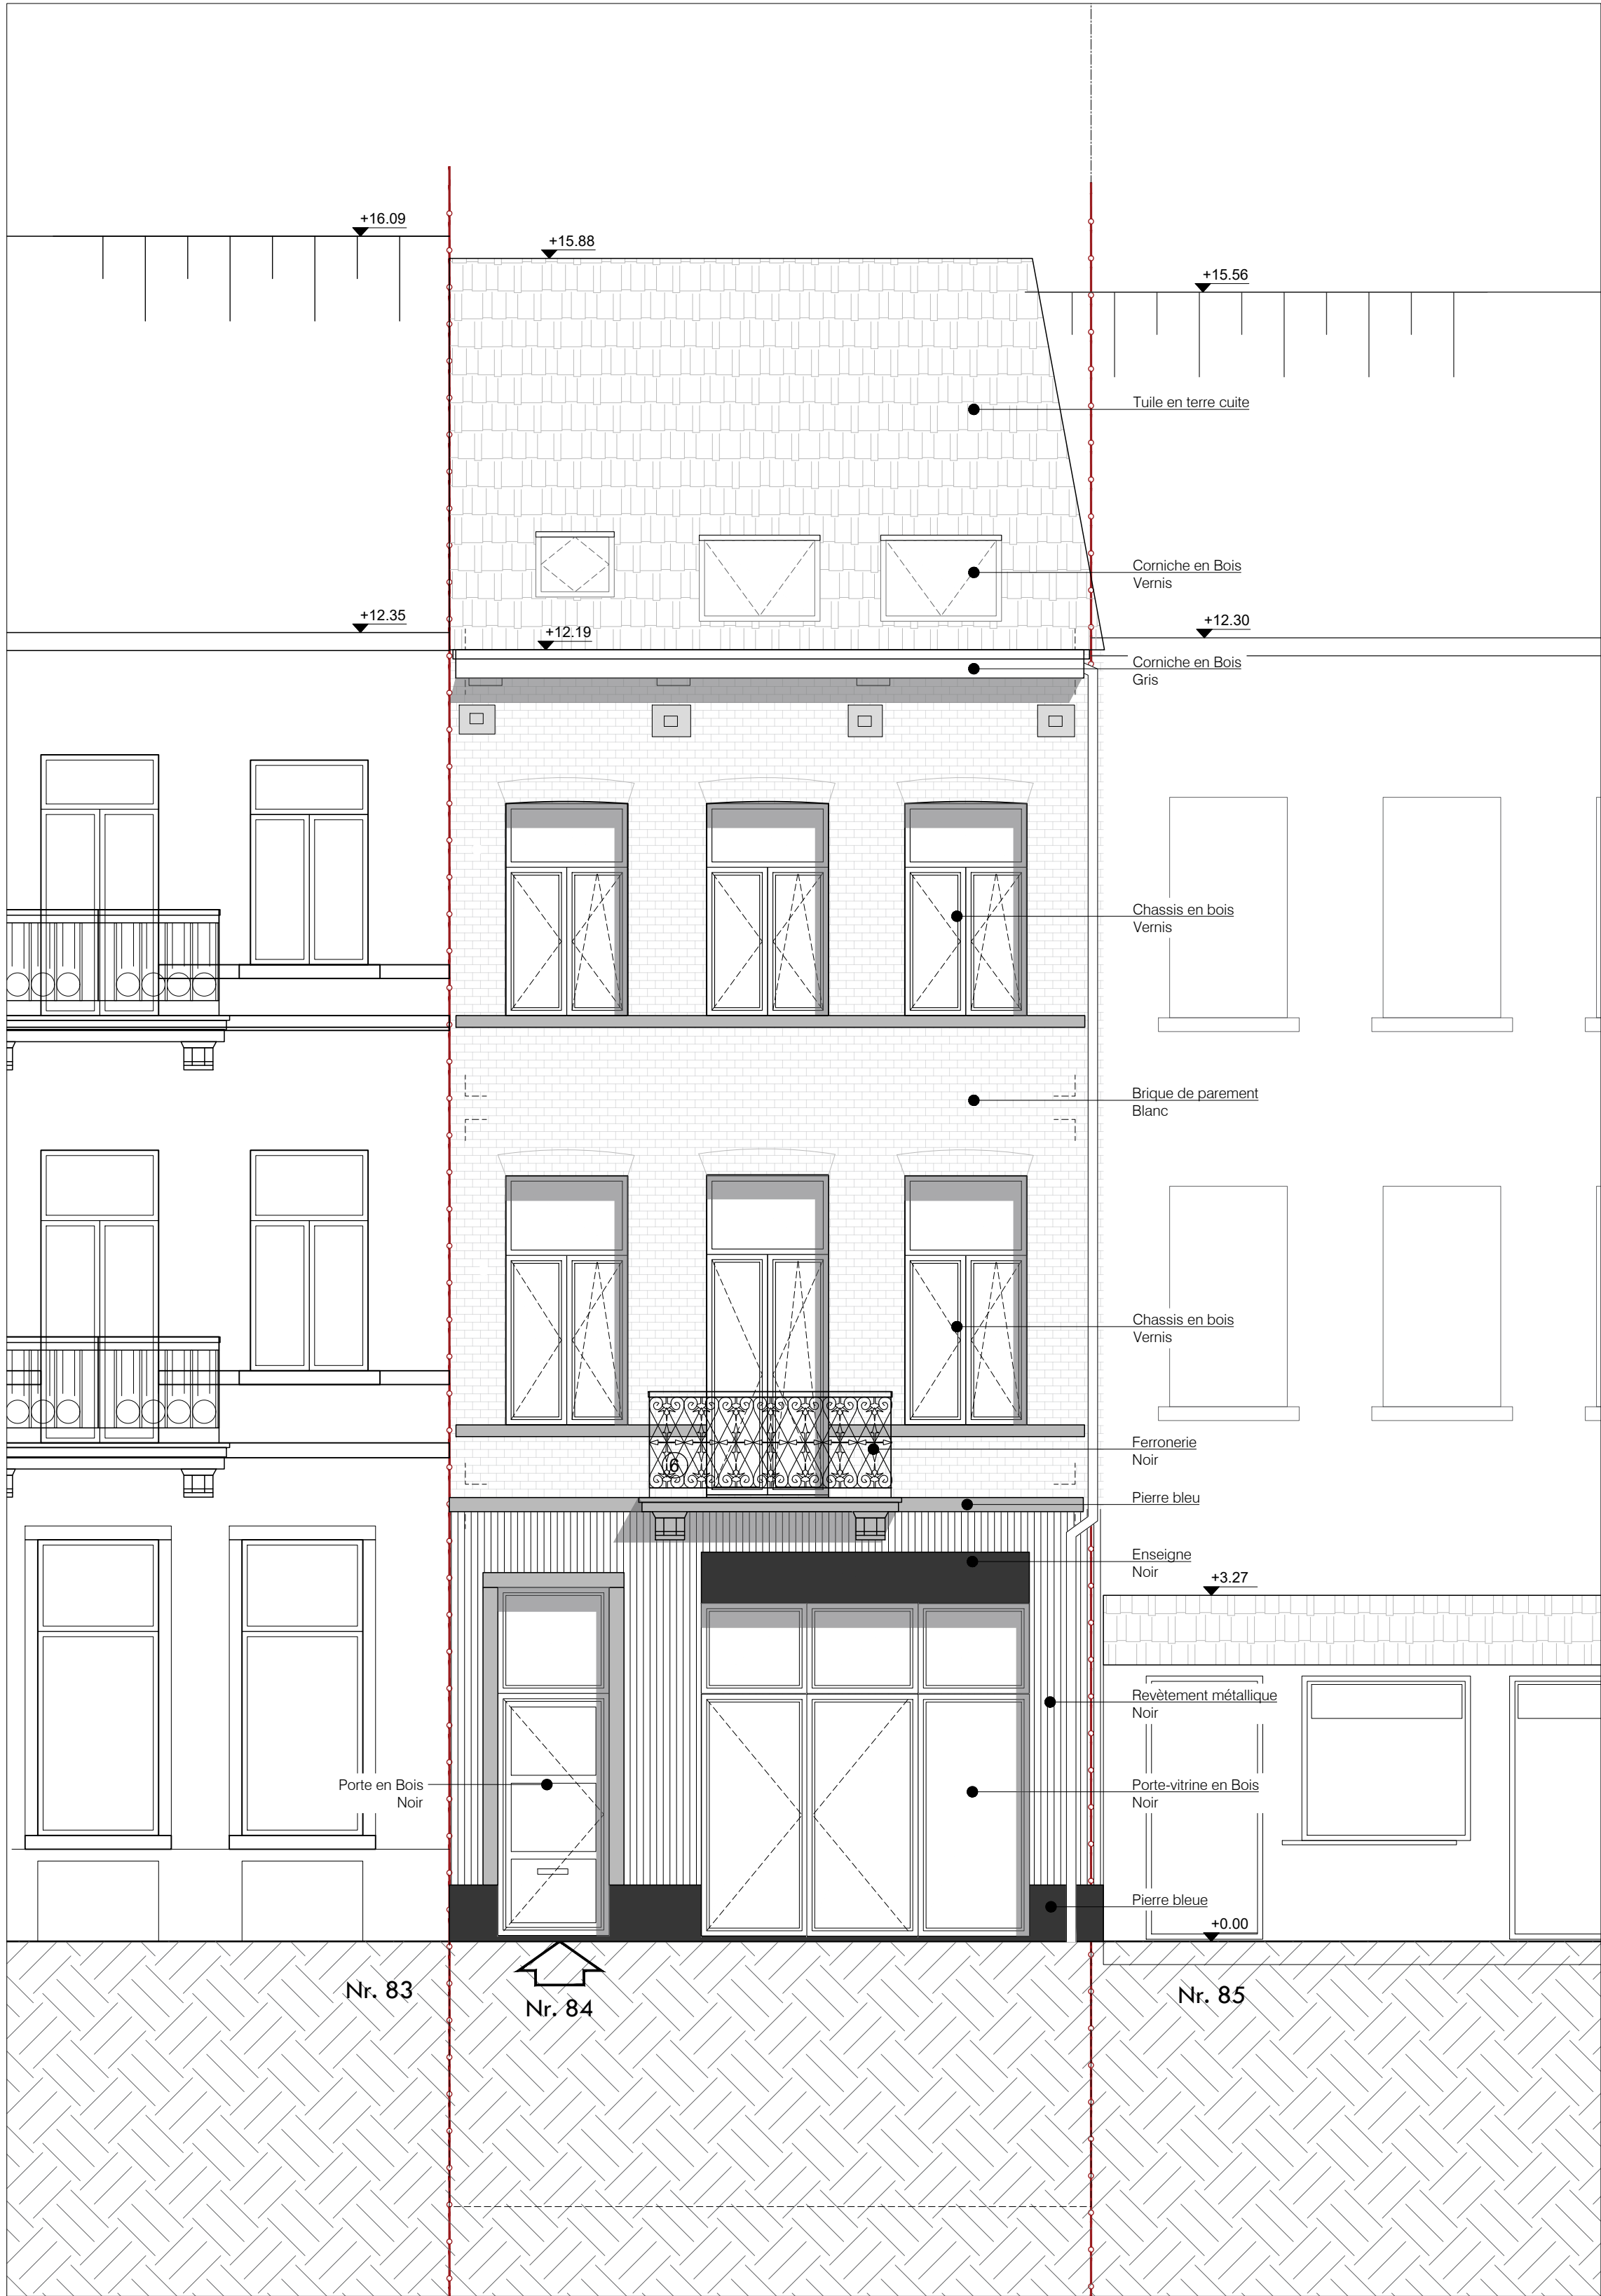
+16.09

+15.88

+15.56

Tuile en terre cuite

Corniche en Bois
Vernis

+12.35

+12.19

+12.30

Corniche en Bois
Gris

Chassis en bois
Vernis

Brique de parement
Blanc

Chassis en bois
Vernis

Ferronerie
Noir

6

Pierre bleu

Enseigne
Noir

+3.27

Revètement métallique
Noir

Porte en Bois
Noir

Porte-vitrine en Bois
Noir

Pierre bleue

+0.00

Nr. 83

Nr. 84

Nr. 85